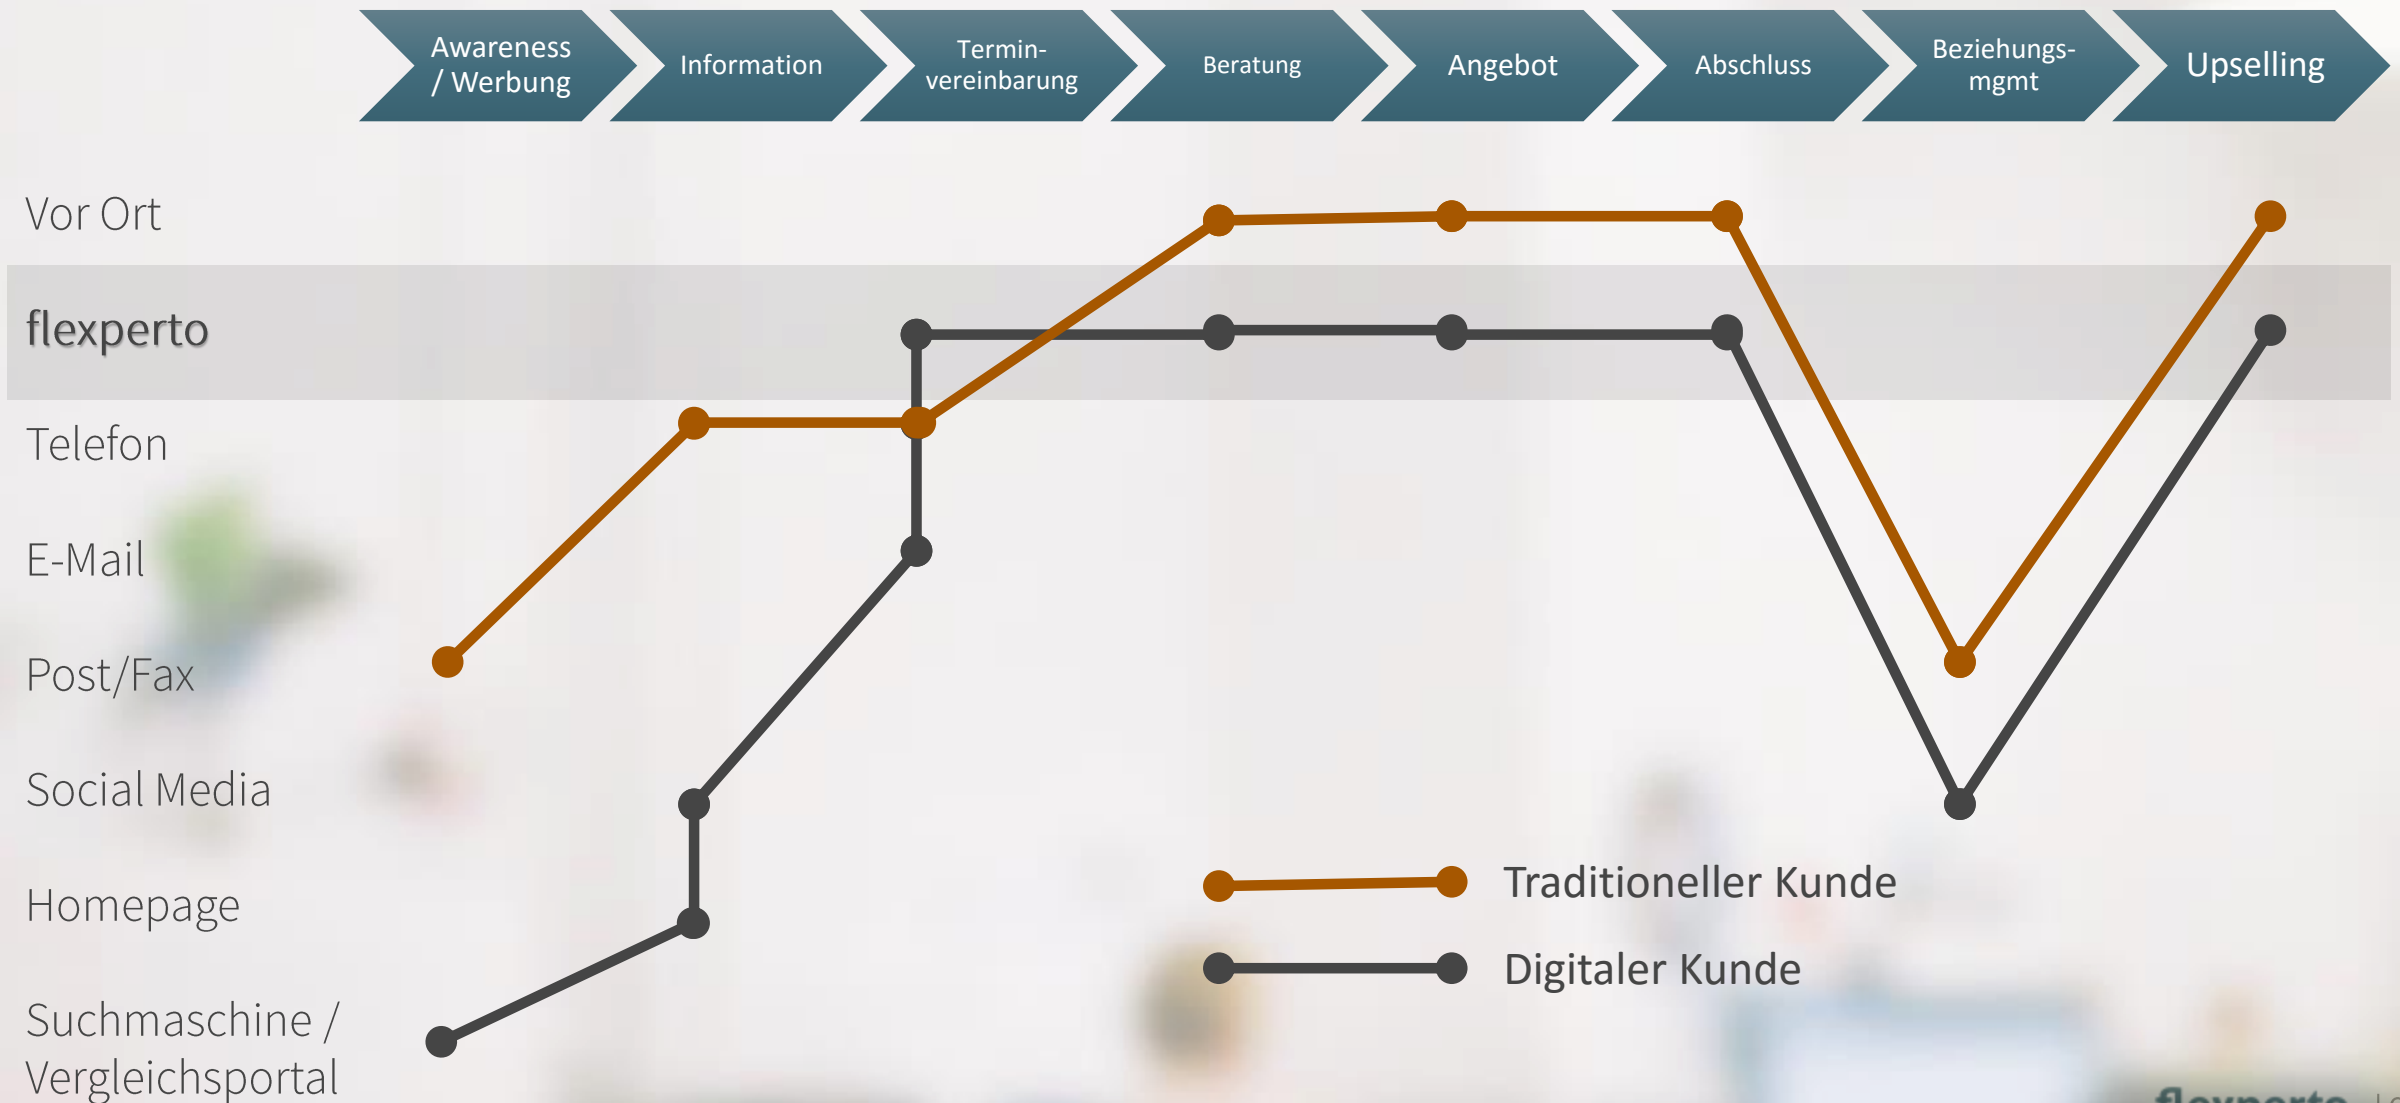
Awareness / Werbung

Information

Terminvereinbarung

Beratung

Angebot

Abschluss

Beziehungsmgmt

Upselling

Vor Ort

flexperto

Telefon

E-Mail

Post/Fax

Social Media

Homepage

Suchmaschine / Vergleichsportal

Traditioneller Kunde

Digitaler Kunde

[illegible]